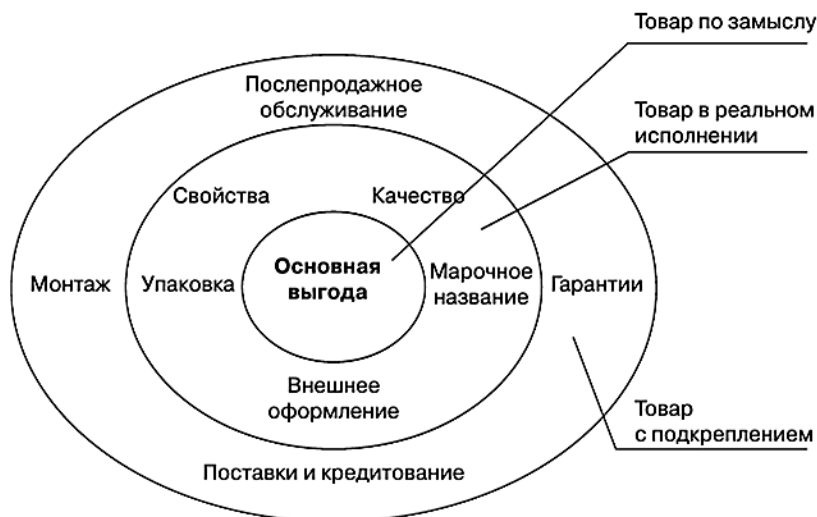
Товар по замыслу

Послепродажное обслуживание

Товар в реальном исполнении

Свойства

Качество

Монтаж

Упаковка

Основная выгода

Марочное название

Гарантии

Внешнее оформление

Товар с подкреплением

Поставки и кредитование